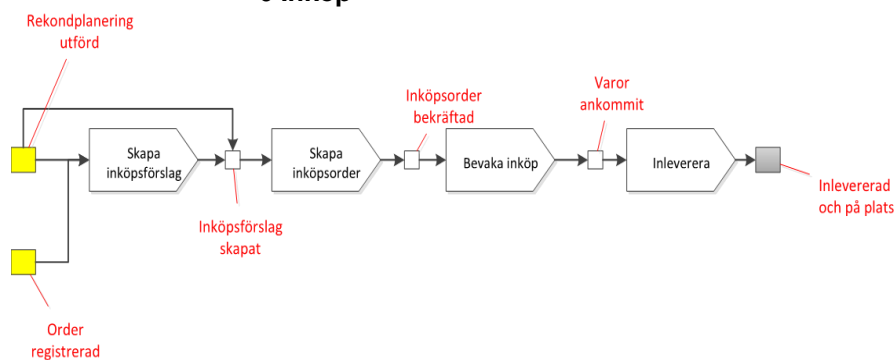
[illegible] Inköp

Rekondplanering utförd

Skapa inköpsförslag

Skapa inköpsorder

Inköpsorder bekräftad

Bevaka inköp

Varor ankommit

Inleverera

Inlevererad och på plats

Inköpsförslag skapat

Order registrerad